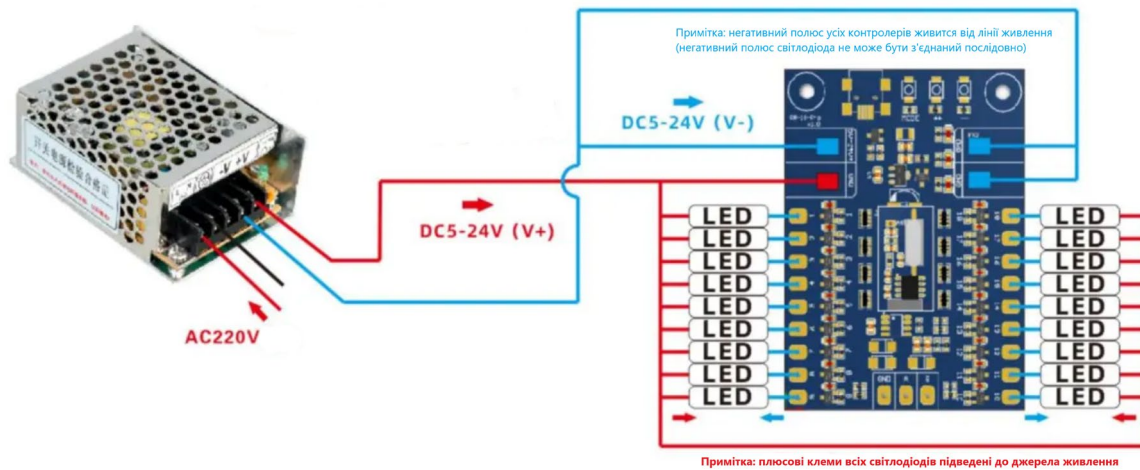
Примітка: негативний полюс усіх контролерів живится від лінії живлення
(негативний полюс світлодіода не може бути з'єднаний послідовно)

DC5-24V (V-)

DC5-24V (V+)

AC220V

LED
LED
LED
LED
LED
LED
LED
LED
LED

LED
LED
LED
LED
LED
LED
LED
LED
LED

Примітка: плюсові клеми всіх світлодіодів підведені до джерела живлення